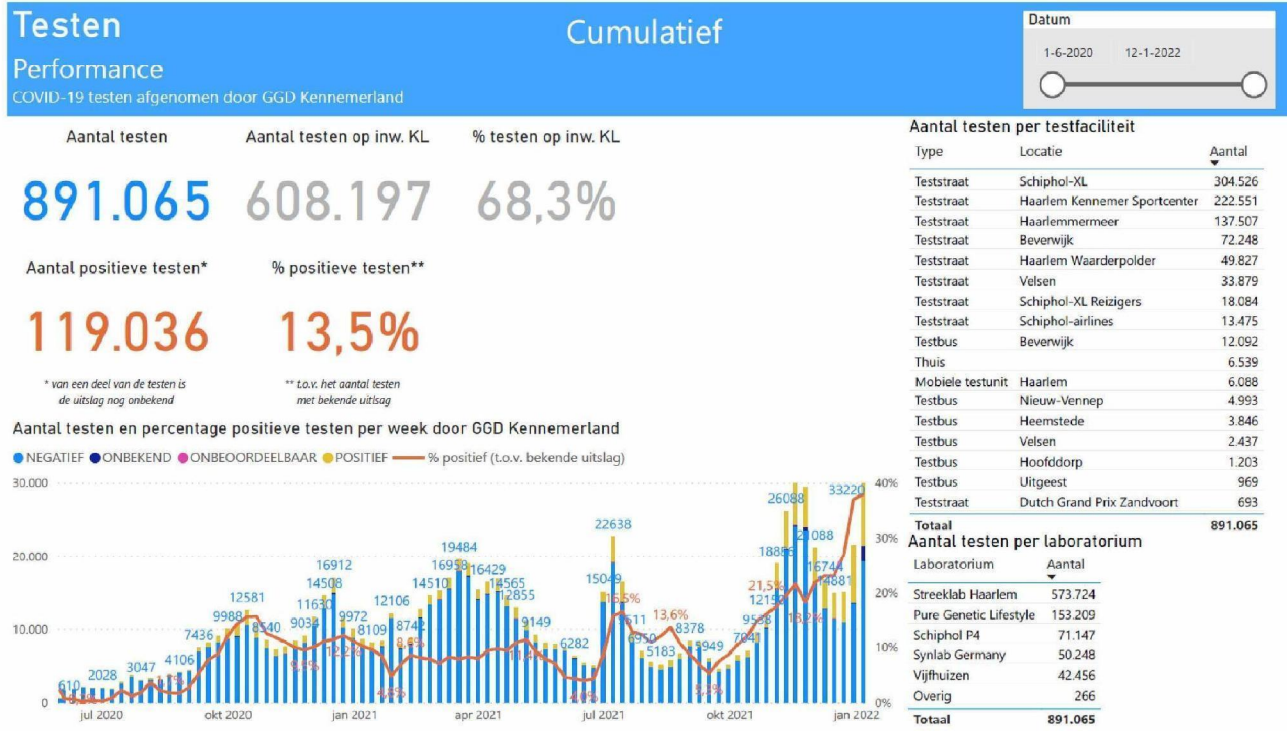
Testen
Performance
COVID-19 testen afgenomen door GGD Kennemerland

Cumulatief

Datum
1-6-2020 12-1-2022

Aantal testen
891.065

Aantal testen op inw. KL
608.197

% testen op inw. KL
68,3%

Aantal positieve testen*
119.036

% positieve testen**
13,5%

* van een deel van de testen is de uitslag nog onbekend

** t.o.v. het aantal testen met bekende uitslag

Aantal testen en percentage positieve testen per week door GGD Kennemerland

NEGATIEF ONBEKEND ONBEOORDEELBAAR POSITIEF % positief (t.o.v. bekende uitslag)

30.000
20.000
10.000
0

40%
30%
20%
10%
0%

610 2028 3047 4106 7436 9988 12581 8540 9034 11630 14508 16912 9972 8109 12106 8742 14510 16958 19484 16429 14565 12855 9149 6282 15049 22638 7611 6950 5183 8378 5949 7841 9538 12152 18856 26088 21088 16744 14881 33220

jul 2020 okt 2020 jan 2021 apr 2021 jul 2021 okt 2021 jan 2022

Aantal testen per testfaciliteit

| Type | Locatie | Aantal |
|---|---|---|
| Teststraat | Schiphol-XL | 304.526 |
| Teststraat | Haarlem Kennemer Sportcenter | 222.551 |
| Teststraat | Haarlemmermeer | 137.507 |
| Teststraat | Beverwijk | 72.248 |
| Teststraat | Haarlem Waarderpolder | 49.827 |
| Teststraat | Velsen | 33.879 |
| Teststraat | Schiphol-XL Reizigers | 18.084 |
| Teststraat | Schiphol-airlines | 13.475 |
| Testbus | Beverwijk | 12.092 |
| Thuis | | 6.539 |
| Mobiele testunit | Haarlem | 6.088 |
| Testbus | Nieuw-Vennep | 4.993 |
| Testbus | Heemstede | 3.846 |
| Testbus | Velsen | 2.437 |
| Testbus | Hoofddorp | 1.203 |
| Testbus | Uitgeest | 969 |
| Teststraat | Dutch Grand Prix Zandvoort | 693 |
| Totaal | | 891.065 |

Aantal testen per laboratorium

| Laboratorium | Aantal |
|---|---|
| Streeklab Haarlem | 573.724 |
| Pure Genetic Lifestyle | 153.209 |
| Schiphol P4 | 71.147 |
| Synlab Germany | 50.248 |
| Vijfhuizen | 42.456 |
| Overig | 266 |
| Totaal | 891.065 |